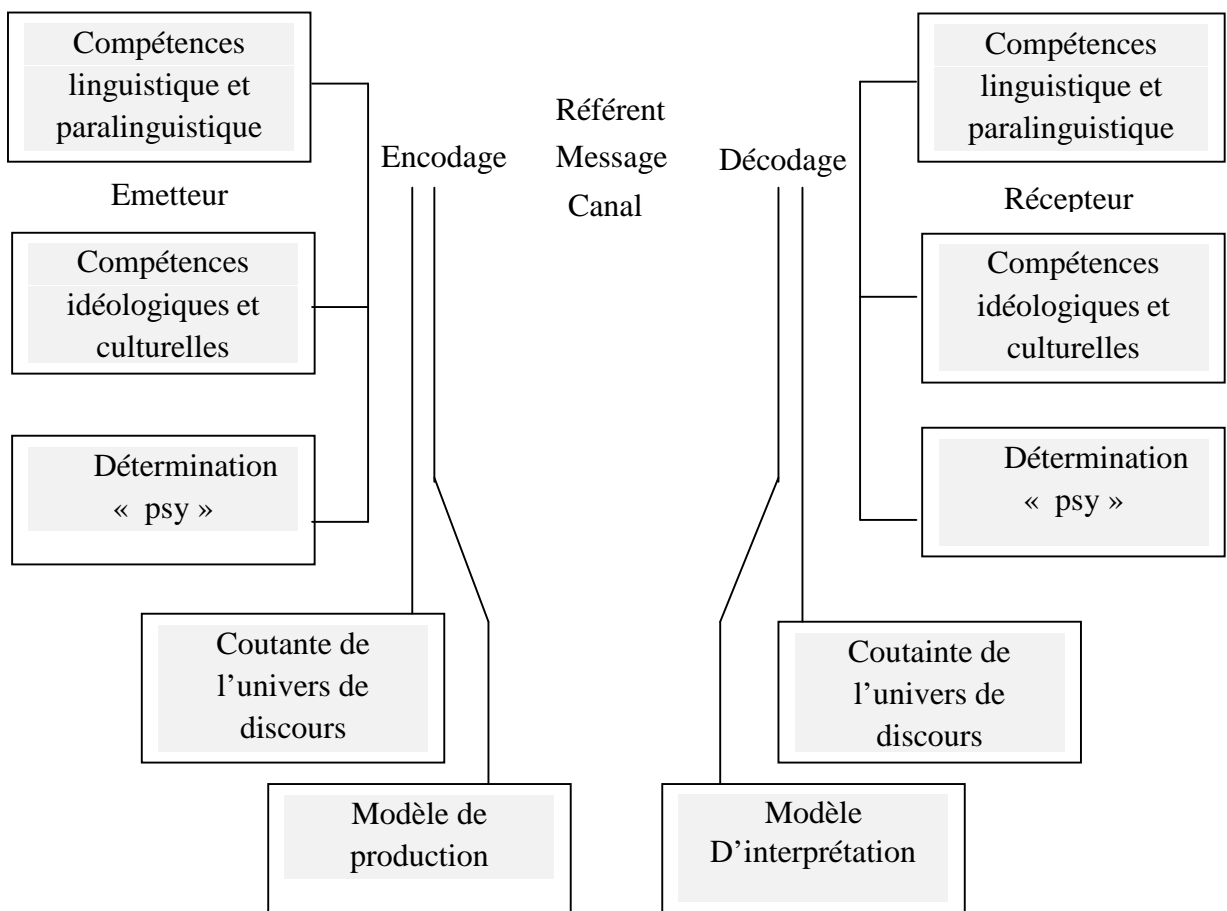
Compétences linguistique et paralinguistique

Emetteur

Compétences idéologiques et culturelles

Détermination « psy »

Encodage

Référent
Message
Canal

Décodage

Compétences linguistique et paralinguistique

Récepteur

Compétences idéologiques et culturelles

Détermination « psy »

Coutante de l'univers de discours

Coutainte de l'univers de discours

Modèle de production

Modèle D'interprétation